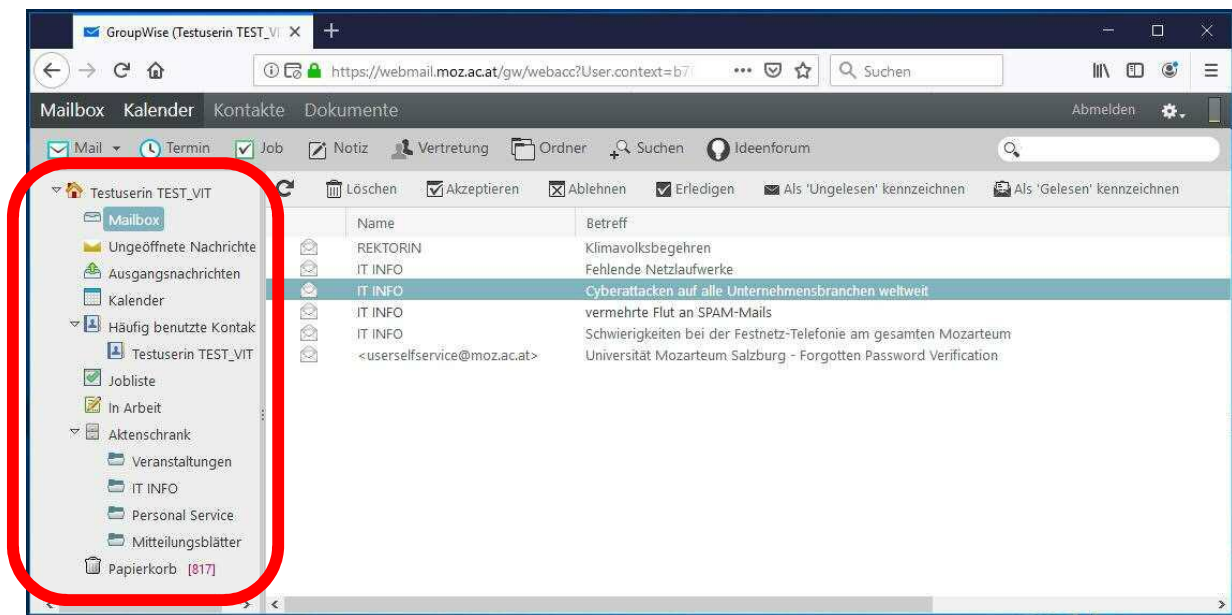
GroupWise (Testuserin TEST_VI ×
+
https://webmail.moz.ac.at/gw/webacc?User.context=b7
•••
Suchen

Mailbox Kalender Kontakte Dokumente
Abmelden

Mail Termin Job Notiz Vertretung Ordner Suchen Ideenforum

Testuserin TEST_VIT
Mailbox
Ungeöffnete Nachrichte
Ausgangsnachrichten
Kalender
Häufig benutzte Kontak
Testuserin TEST_VIT
Jobliste
In Arbeit
Aktenschrank
Veranstaltungen
IT INFO
Personal Service
Mitteilungsblätter
Papierkorb [817]

Löschen Akzeptieren Ablehnen Erledigen Als 'Ungelesen' kennzeichnen Als 'Gelesen' kennzeichnen

| Name | Betreff |
|---|---|
| REKTORIN | Klimavolksbegehren |
| IT INFO | Fehlende Netzlaufwerke |
| IT INFO | Cyberattacken auf alle Unternehmensbranchen weltweit |
| IT INFO | vermehrte Flut an SPAM-Mails |
| IT INFO | Schwierigkeiten bei der Festnetz-Telefonie am gesamten Mozarteum |
| <userselfservice@moz.ac.at> | Universität Mozarteum Salzburg - Forgotten Password Verification |